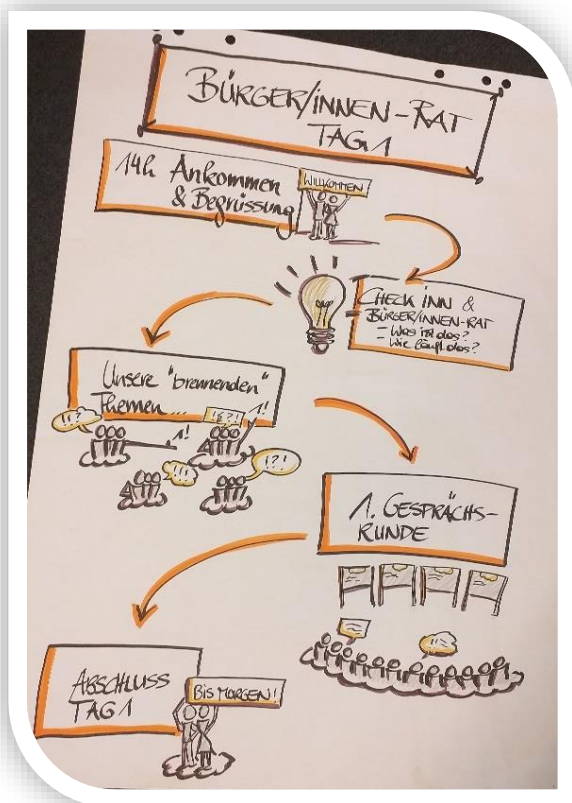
BÜRGER/INNEN-RAT TAG 1

14h Ankommen & Begrüssung

WILLKOMMEN

CHECK INN & BÜRGER/INNEN-RAT
- Was ist das?
- Wie läuft das?

Unsere "brennenden" Themen...

!?!

!?!

!!

!!

!?!

1. GESPRÄCHS-RUNDE

ABSCHLUSS TAG 1

BIS MORGEN!